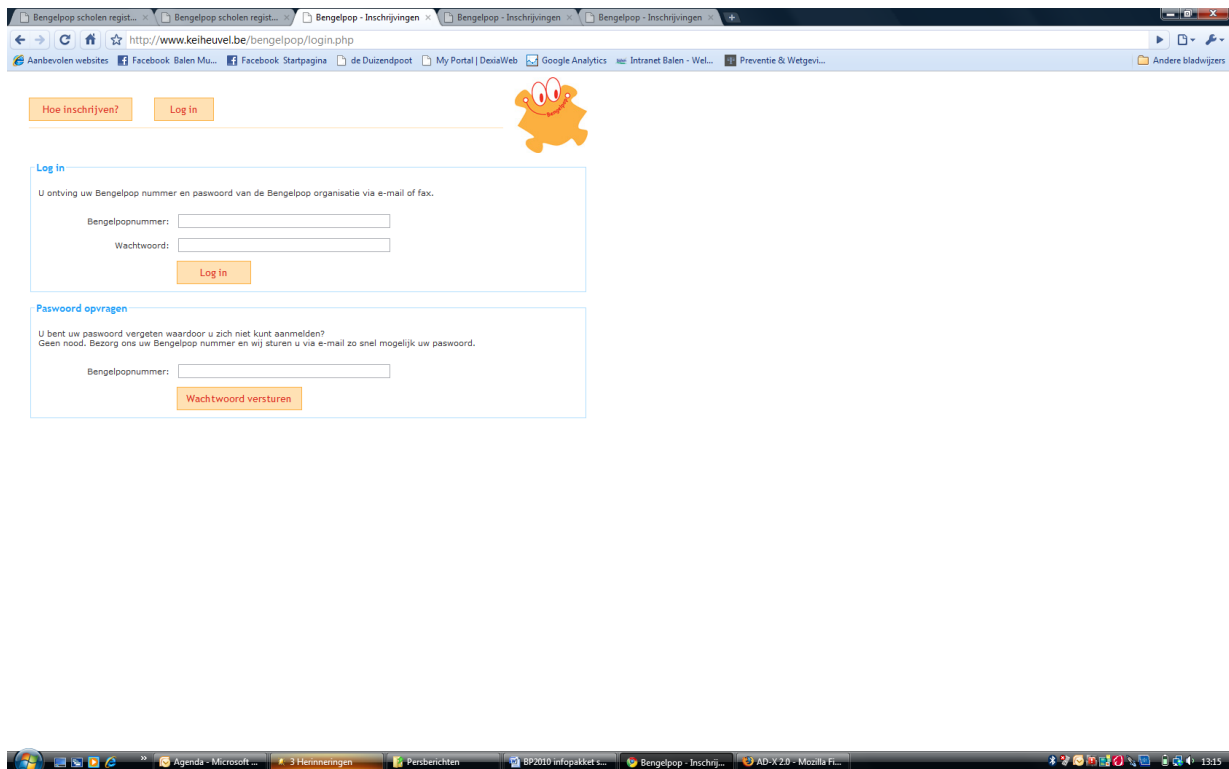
Bengelpop scholen regist... × Bengelpop scholen regist... × Bengelpop - Inschrijvingen × Bengelpop - Inschrijvingen × Bengelpop - Inschrijvingen ×

http://www.keiheuvel.be/bengelpop/login.php

Aanbevolen websites Facebook Balen Mu... Facebook Startpagina de Duizendpoot My Portal | DexiaWeb Google Analytics Intranet Balen - Wel... Preventie & Wetgevi... Andere bladwijzers

Hoe inschrijven? Log in

Bengelpop

Log in

U ontving uw Bengelpop nummer en paswoord van de Bengelpop organisatie via e-mail of fax.

Bengelpopnummer:

Wachtwoord:

Log in

Paswoord opvragen

U bent uw paswoord vergeten waardoor u zich niet kunt aanmelden?
Geen nood. Bezorg ons uw Bengelpop nummer en wij sturen u via e-mail zo snel mogelijk uw paswoord.

Bengelpopnummer:

Wachtwoord versturen

Agenda - Microsoft ... 3 Herinneringen Persberichten BP2010 infopakket s... Bengelpop - Inschrij... AD-X 2.0 - Mozilla Fi... 13:15